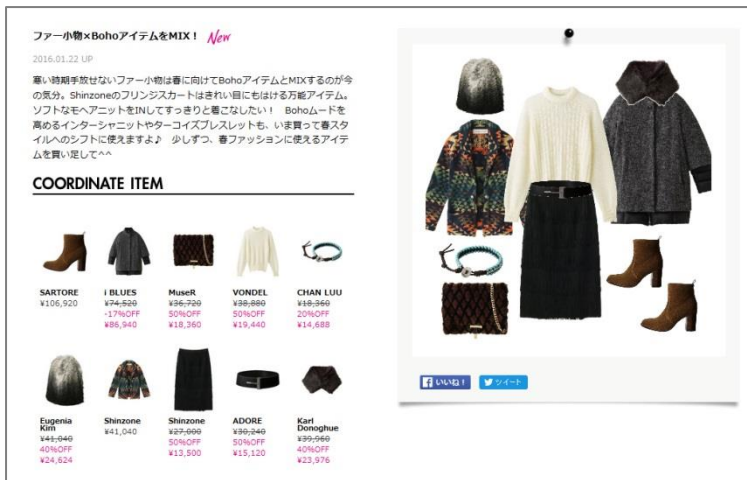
ファー小物×BohoアイテムをMIX！ New

2016.01.22 UP

寒い時期手放せないファー小物は春に向けてBohoアイテムとMIXするのが今の気分。Shinzoneのフリンジスカートはきれい目にもはける万能アイテム。ソフトなモヘアニットをINしてすっきりと着こなしたい！ Bohoムードを高めるインターシャニットやターコイズブレスレットも、いま買って春スタイルへのシフトに使えますよ♪ 少しずつ、春ファッションに使えるアイテムを買い足して^^

COORDINATE ITEM

SARTORE
¥106,920

i BLUES
~~¥74,520~~
-17%OFF
¥86,940

MuseR
~~¥36,720~~
50%OFF
¥18,360

VONDEL
~~¥38,880~~
50%OFF
¥19,440

CHAN LUU
~~¥18,360~~
20%OFF
¥14,688

Eugenia Kim
~~¥41,040~~
40%OFF
¥24,624

Shinzone
¥41,040

Shinzone
~~¥27,000~~
50%OFF
¥13,500

ADORE
~~¥30,240~~
50%OFF
¥15,120

Karl Donoghue
~~¥39,960~~
40%OFF
¥23,976

いいね！ ツイート